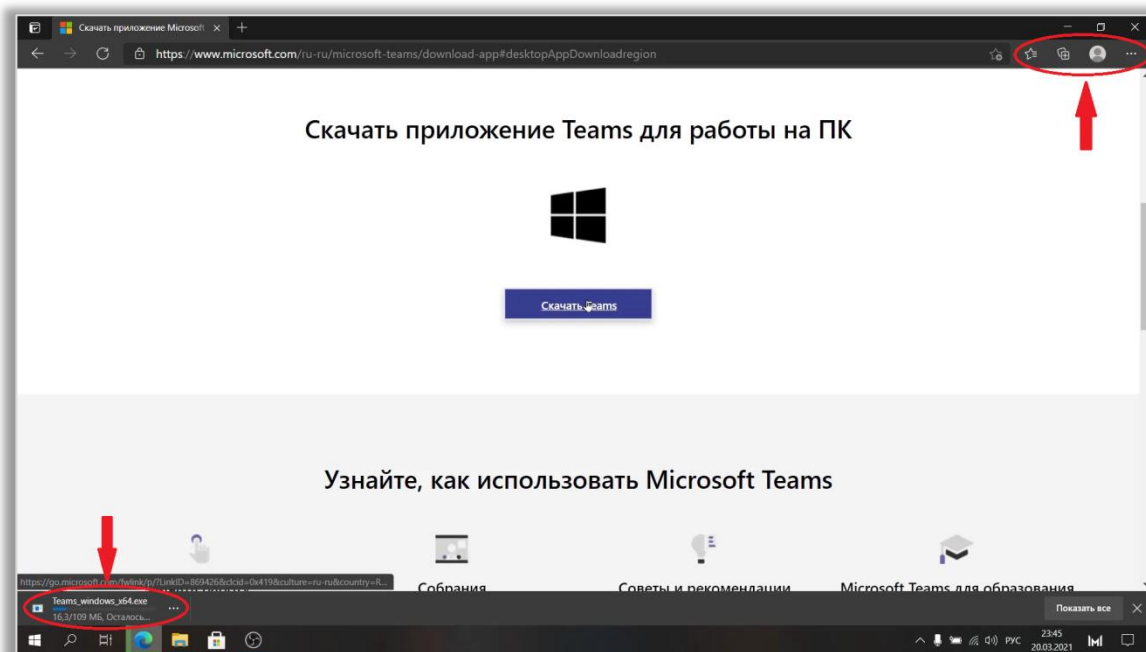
Скачать приложение Microsoft ×

https://www.microsoft.com/ru-ru/microsoft-teams/download-app#desktopAppDownloadregion

Скачать приложение Teams для работы на ПК

Скачать Teams

Узнайте, как использовать Microsoft Teams

https://go.microsoft.com/fwlink/p/?LinkID=869426&clcid=0x419&culture=ru-ru&country=R...

Собрания

Советы и рекомендации

Microsoft Teams для образования

Teams_windows_x64.exe
16,3/109 МБ, Осталось...

Показать все

РУС
23:45
20.03.2021